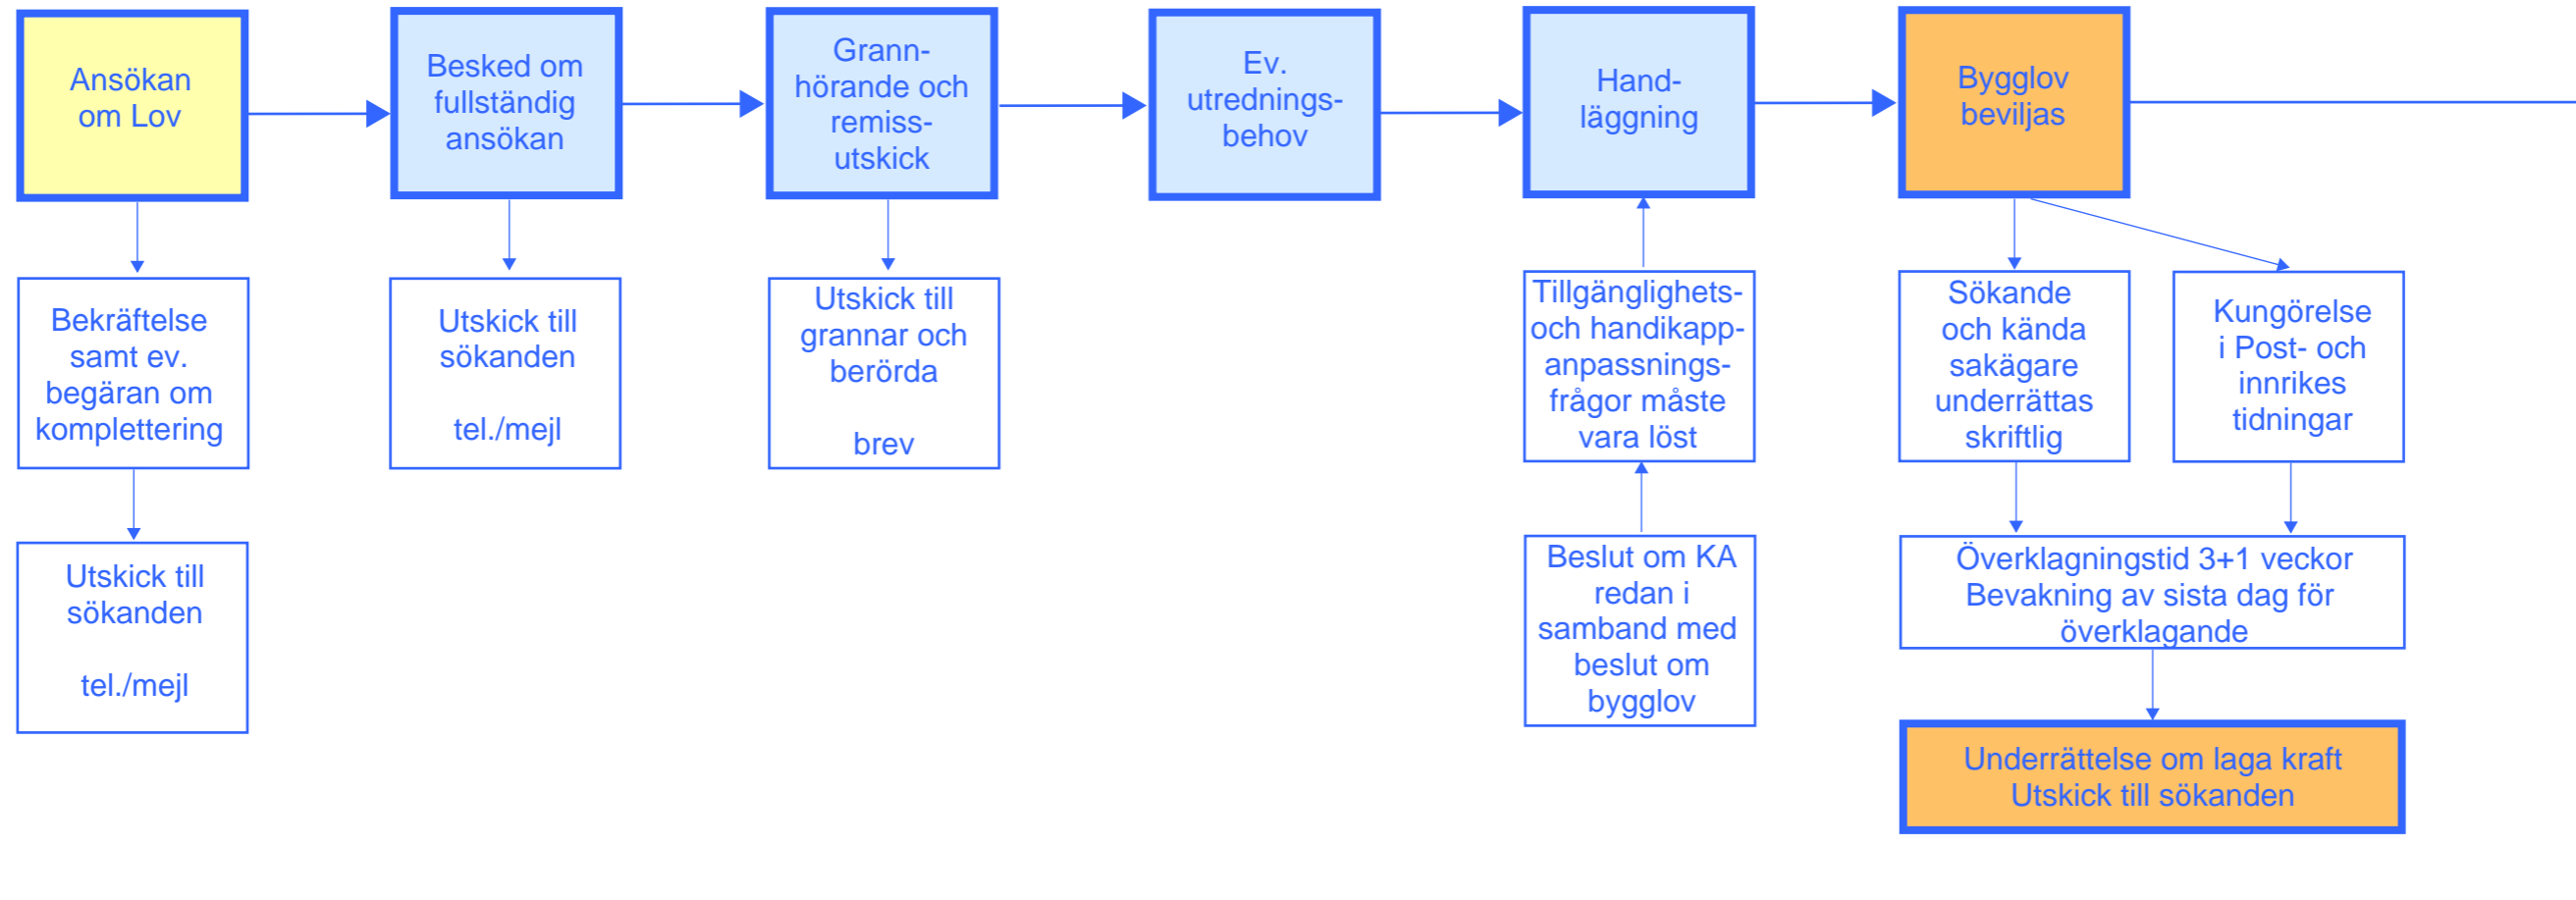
Ansökan om Lov

Besked om fullständig ansökan

Grannhörande och remissutskick

Ev. utredningsbehov

Handläggning

Bygglov beviljas

Bekräftelse samt ev. begäran om komplettering

Utskick till sökanden

tel./mejl

Utskick till sökanden

tel./mejl

Utskick till grannar och berörda

brev

Tillgänglighets- och handikappanpassningsfrågor måste vara löst

Beslut om KA redan i samband med beslut om bygglov

Sökande och kända sakägare underrättas skriftlig

Kungörelse i Post- och innrikes tidningar

Överklagningstid 3+1 veckor
Bevakning av sista dag för överklagande

Underrättelse om laga kraft
Utskick till sökanden